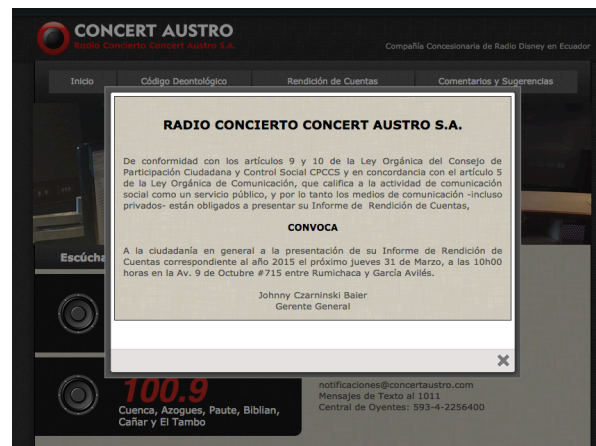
CONCERT AUSTRO
Radio Concierto Concert Austro S.A.

Compañía Concesionaria de Radio Disney en Ecuador

Inicio
Código Deontológico
Rendición de Cuentas
Comentarios y Sugerencias

RADIO CONCIERTO CONCERT AUSTRO S.A.

De conformidad con los artículos 9 y 10 de la Ley Orgánica del Consejo de Participación Ciudadana y Control Social CPCCS y en concordancia con el artículo 5 de la Ley Orgánica de Comunicación, que califica a la actividad de comunicación social como un servicio público, y por lo tanto los medios de comunicación -incluso privados- están obligados a presentar su Informe de Rendición de Cuentas,

CONVOCA

A la ciudadanía en general a la presentación de su Informe de Rendición de Cuentas correspondiente al año 2015 el próximo jueves 31 de Marzo, a las 10h00 horas en la Av. 9 de Octubre #715 entre Rumichaca y García Avilés.

Johnny Czarninski Baier
Gerente General

Escúcha

100.9
Cuenca, Azogues, Paute, Biblian, Cañar y El Tambo

notificaciones@concertaustro.com
Mensajes de Texto al 1011
Central de Oyentes: 593-4-2256400